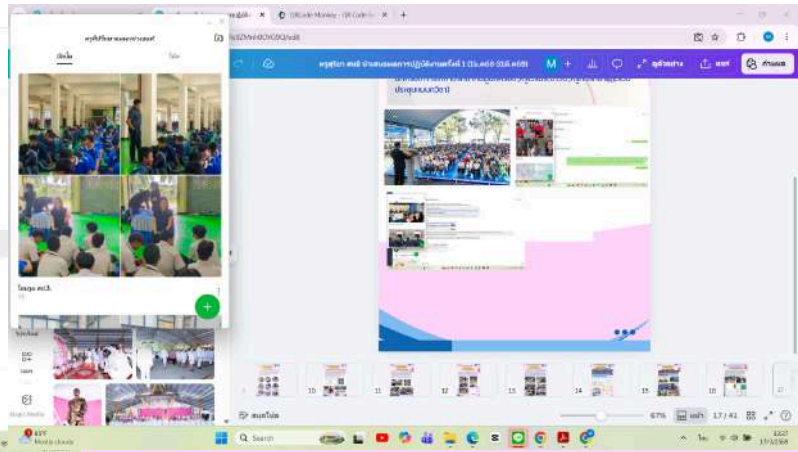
QR Code Monkey - QR Code
ครูสุจิตรา สดสี ข้อตกลงในการพัฒนางานตามมาตรฐานตำแหน่ง (PA) ปี 2566 - 2567 (ครั้งที่ 1 (1ต.ค.66 - 31มี.ค.67))
M
แชร์
ดูตัวอย่าง
ประชุมผู้ปกครอง
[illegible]
ภาพ
โดยทุก ตร3.
Search
67%
17 / 41
67°F
Mostly cloudy